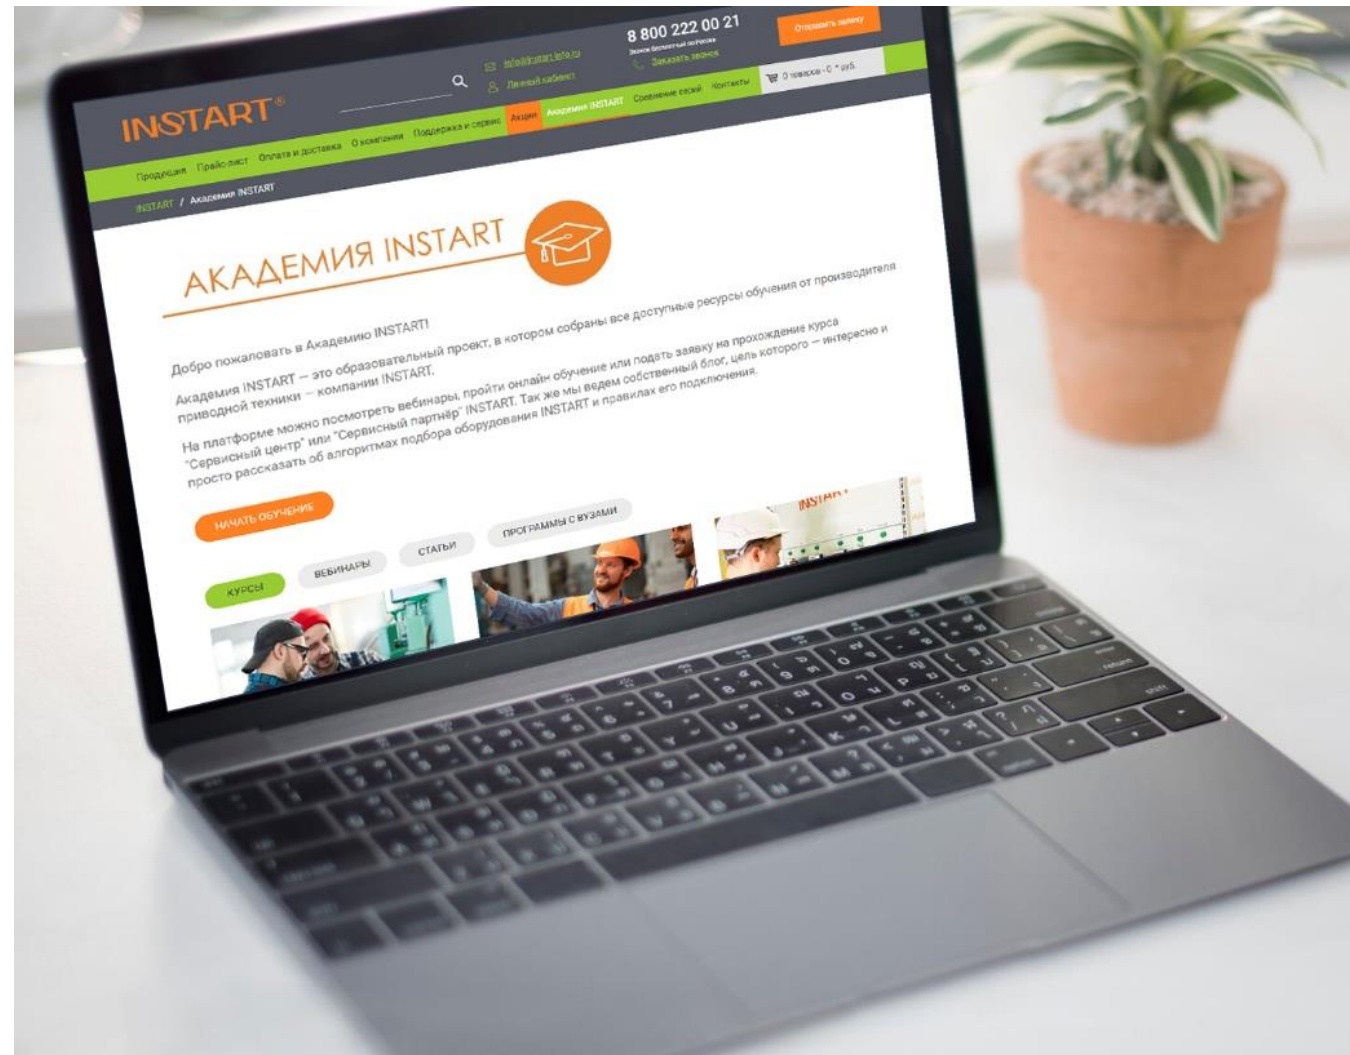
INSTART®

info@instart-info.ru
Личный кабинет

8 800 222 00 21
Звонок бесплатный по России
Заказать звонок

Отправить заявку

0 товаров - 0 * руб.

Продукция Прайс-лист Оплата и доставка О компании Поддержка и сервис Акции Академия INSTART Сохранение сетей Контакты

INSTART / Академия INSTART

АКАДЕМИЯ INSTART

Добро пожаловать в Академию INSTART!

Академия INSTART — это образовательный проект, в котором собраны все доступные ресурсы обучения от производителя приводной техники — компании INSTART.

На платформе можно посмотреть вебинары, пройти онлайн обучение или подать заявку на прохождение курса "Сервисный центр" или "Сервисный партнёр" INSTART. Так же мы ведем собственный блог, цель которого — интересно и просто рассказать об алгоритмах подбора оборудования INSTART и правилах его подключения.

НАЧАТЬ ОБУЧЕНИЕ

КУРСЫ ВЕБИНАРЫ СТАТЬИ ПРОГРАММЫ С ВУЗАМИ

INSTART